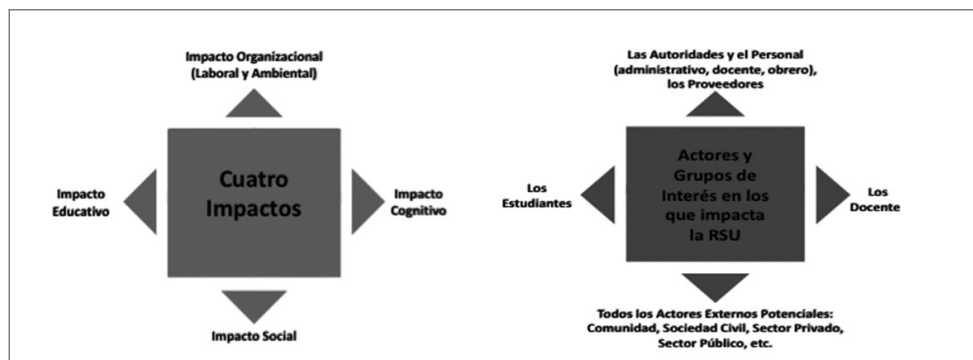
Impacto Organizacional (Laboral y Ambiental)

Impacto Educativo

Cuatro Impactos

Impacto Cognitivo

Impacto Social

Las Autoridades y el Personal (administrativo, docente, obrero), los Proveedores

Los Estudiantes

Actores y Grupos de Interés en los que impacta la RSU

Los Docente

Todos los Actores Externos Potenciales: Comunidad, Sociedad Civil, Sector Privado, Sector Público, etc.